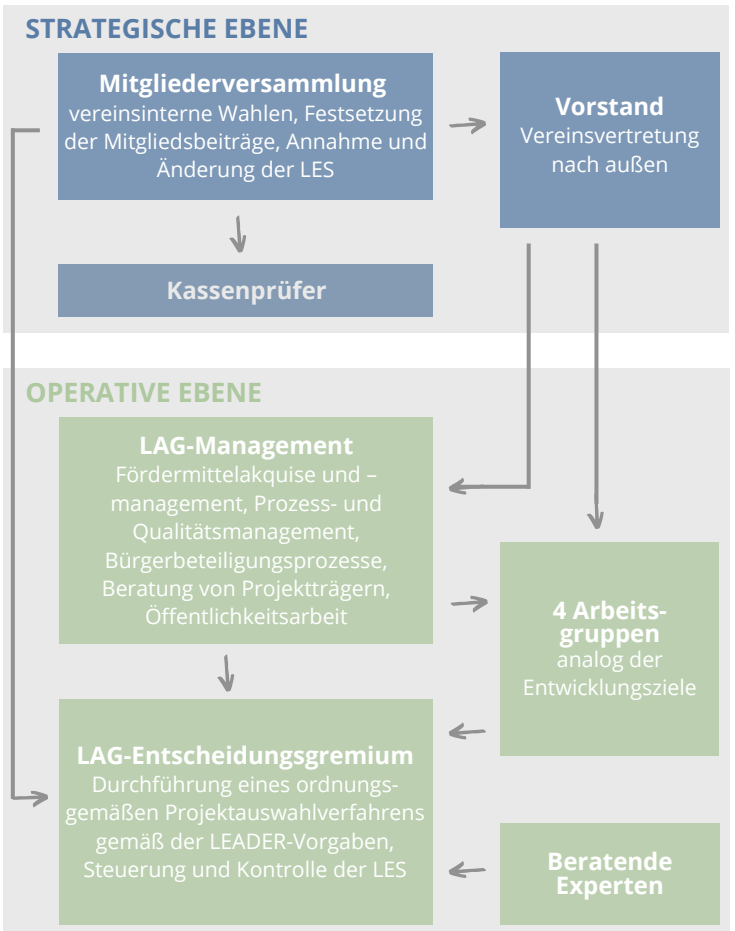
STRATEGISCHE EBENE

Mitgliederversammlung
vereinsinterne Wahlen, Festsetzung der Mitgliedsbeiträge, Annahme und Änderung der LES

Vorstand
Vereinsvertretung nach außen

Kassenprüfer

OPERATIVE EBENE

LAG-Management
Fördermittelakquise und –management, Prozess- und Qualitätsmanagement, Bürgerbeteiligungsprozesse, Beratung von Projektträgern, Öffentlichkeitsarbeit

4 Arbeitsgruppen
analog der Entwicklungsziele

LAG-Entscheidungsgremium
Durchführung eines ordnungsgemäßen Projektauswahlverfahrens gemäß der LEADER-Vorgaben, Steuerung und Kontrolle der LES

Beratende Experten